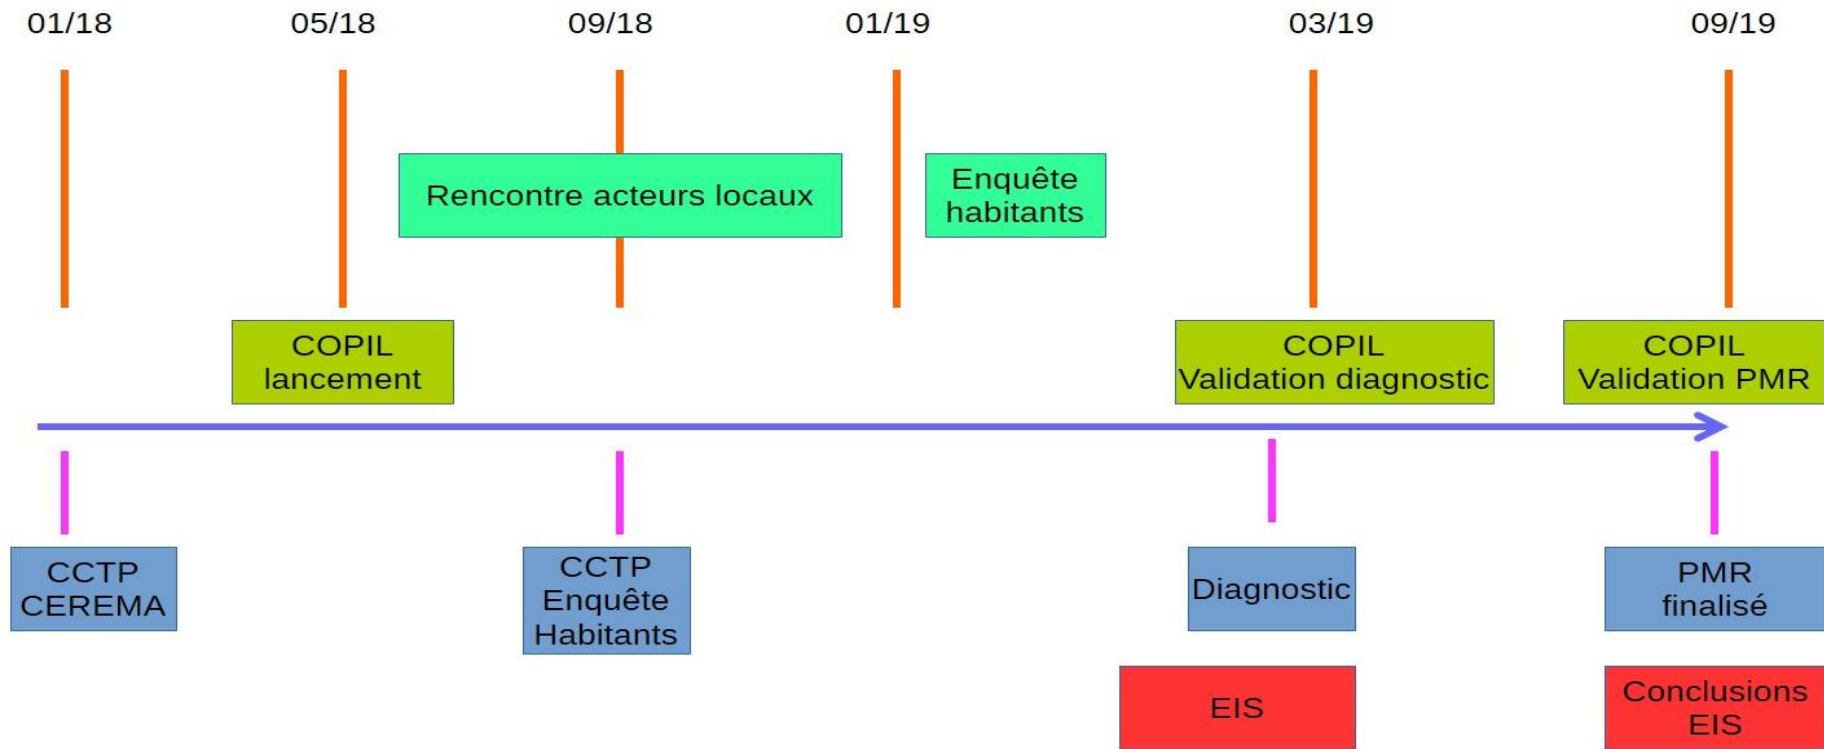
01/18
05/18
09/18
01/19
03/19
09/19

Rencontre acteurs locaux

Enquête habitants

COPIL lancement

COPIL Validation diagnostic

COPIL Validation PMR

CCTP CEREMA

CCTP Enquête Habitants

Diagnostic

PMR finalisé

EIS

Conclusions EIS